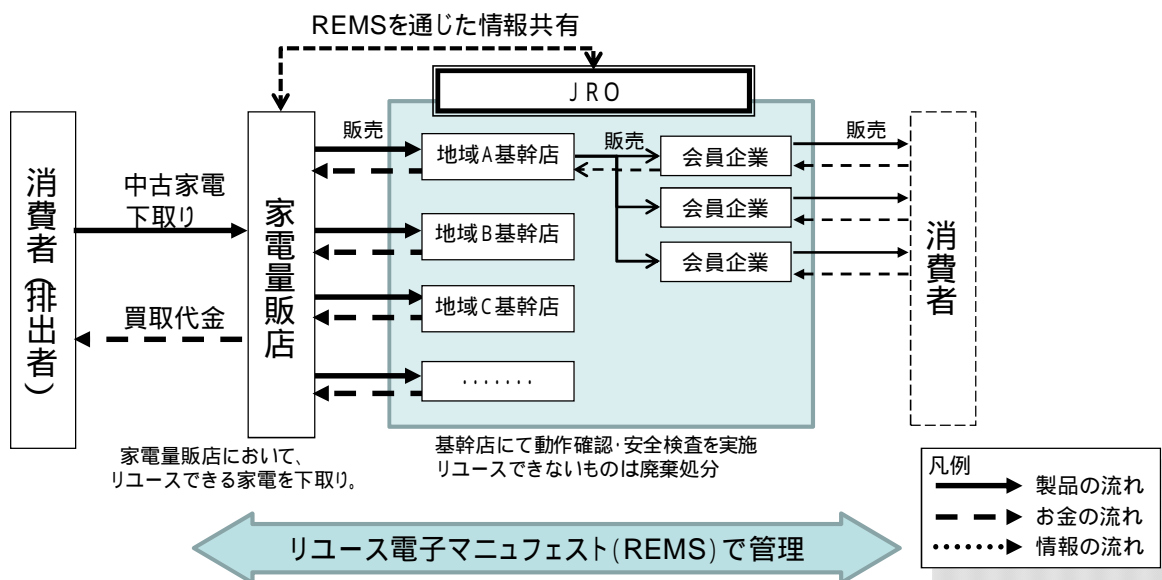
REMSを通じた情報共有

JRO

消費者（排出者）

中古家電下取り

買取代金

家電量販店

販売

地域A基幹店

地域B基幹店

地域C基幹店

.......

販売

会員企業

会員企業

会員企業

販売

消費者

家電量販店において、リユースできる家電を下取り。

基幹店にて動作確認･安全検査を実施
リユースできないものは廃棄処分

凡例
製品の流れ
お金の流れ
情報の流れ

リユース電子マニュフェスト(REMS)で管理